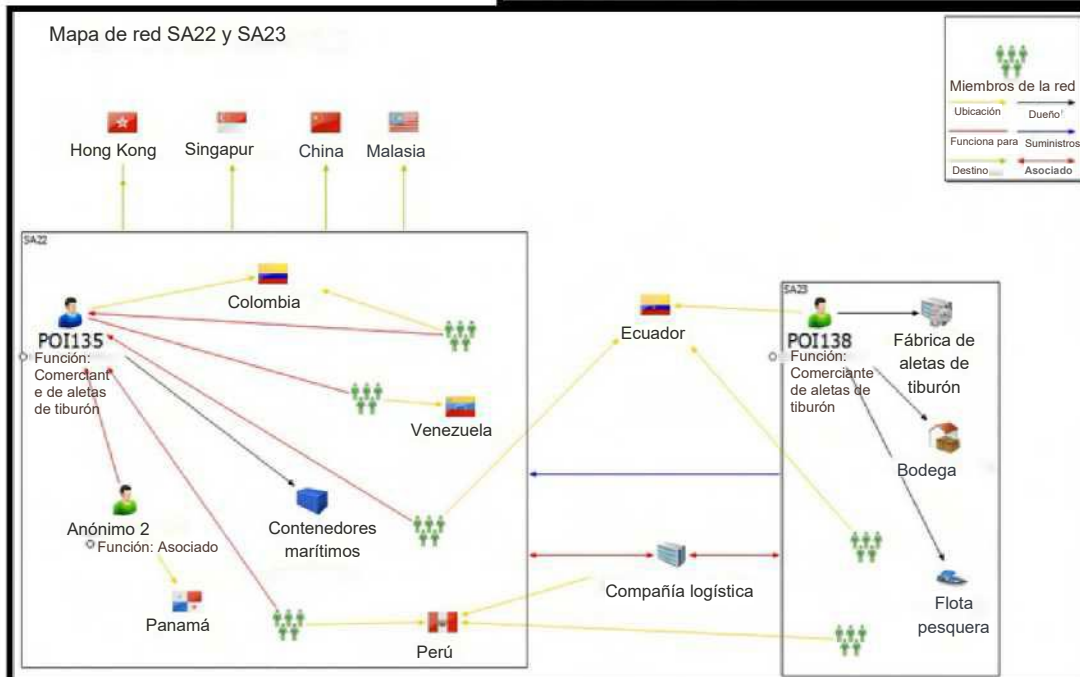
Mapa de red SA22 y SA23

Miembros de la red
Ubicación
Dueño
Funciona para
Suministros
Destino
Asociado

Hong Kong
Singapur
China
Malasia

SA22

POI135
Función: Comerciante de aletas de tiburón

Colombia
Venezuela
Anónimo 2
Función: Asociado
Panamá
Contenedores marítimos
Perú

Ecuador
Compañía logística

SA23

POI138
Función: Comerciante de aletas de tiburón

Fábrica de aletas de tiburón
Bodega
Flota pesquera